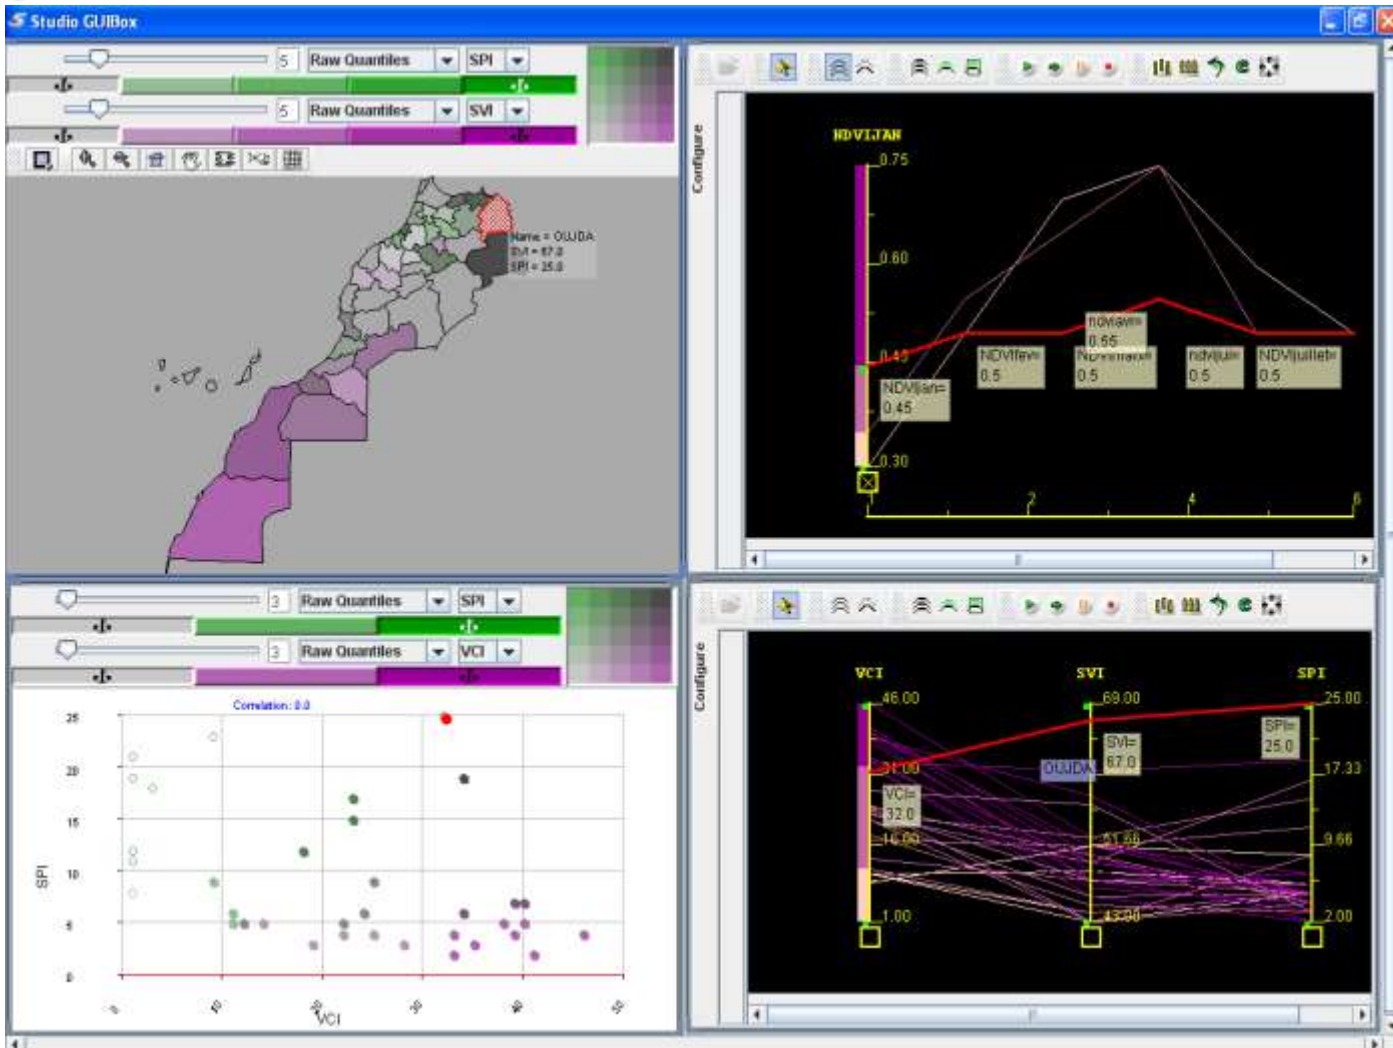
Studio GUIBox

5 Raw Quantiles SPI
5 Raw Quantiles SVI

Name = OUJDA
SVI = 67.0
SPI = 25.0

Configure

NDVIJAN
0.75
0.60
0.45
0.30
NDVIjan=
0.45
NDVIfev=
0.5
ndviavr=
0.55
NDVImars=
0.5
ndvijuin=
0.5
NDVIjuillet=
0.5
2
4
6

3 Raw Quantiles SPI
3 Raw Quantiles VCI

Correlation: 0.0
25
20
15
10
5
0
SPI
0
10
20
VCI
30
40
50

Configure

VCI
SVI
SPI
46.00
69.00
25.00
31.00
SVI=
67.0
SPI=
25.0
OUJDA
17.33
VCI=
32.0
16.00
51.66
9.66
1.00
43.00
2.00